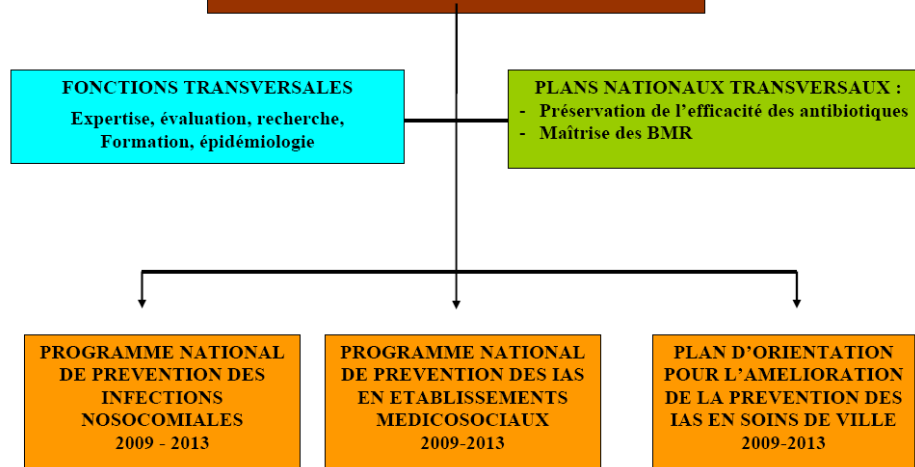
FONCTIONS TRANSVERSALES

Expertise, évaluation, recherche, Formation, épidémiologie

PLANS NATIONAUX TRANSVERSAUX :
- Préservation de l’efficacité des antibiotiques
- Maîtrise des BMR

PROGRAMME NATIONAL DE PREVENTION DES INFECTIONS NOSOCOMIALES 2009 - 2013

PROGRAMME NATIONAL DE PREVENTION DES IAS EN ETABLISSEMENTS MEDICOSOCIAUX 2009-2013

PLAN D’ORIENTATION POUR L’AMELIORATION DE LA PREVENTION DES IAS EN SOINS DE VILLE 2009-2013